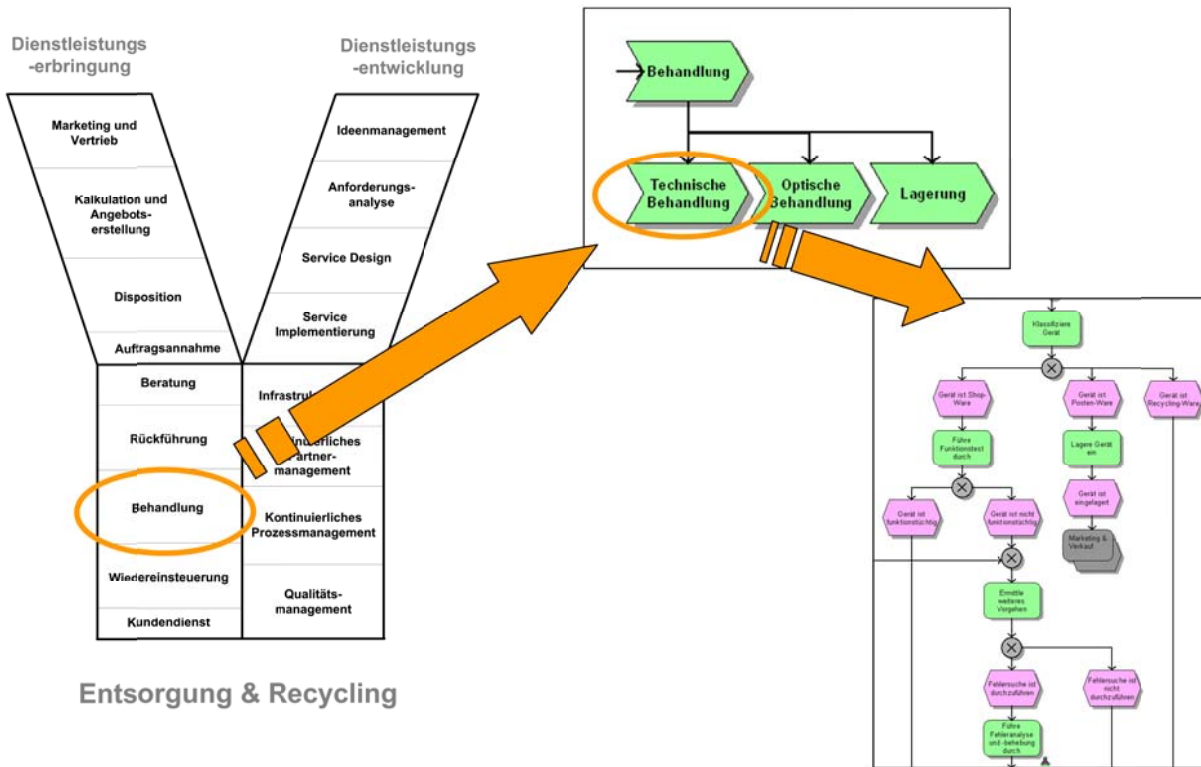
Dienstleistungs -erbringung

Dienstleistungs -entwicklung

Marketing und Vertrieb

Kalkulation und Angebotserstellung

Disposition

Auftragsannahme

Beratung

Rückführung

Behandlung

Wiedereinsteuerung

Kundendienst

Ideenmanagement

Anforderungsanalyse

Service Design

Service Implementierung

Infrastru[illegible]

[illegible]inuierliches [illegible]artnermanagement

Kontinuierliches Prozessmanagement

Qualitätsmanagement

Entsorgung & Recycling

Behandlung

Technische Behandlung

Optische Behandlung

Lagerung

Klassifiziere Gerät

Gerät ist Shop-Ware

Gerät ist Posten-Ware

Gerät ist Recycling-Ware

Führe Funktionstest durch

Lagere Gerät ein

Gerät ist eingelagert

Marketing & Verkauf

Gerät ist funktionstüchtig

Gerät ist nicht funktionstüchtig

Ermittle weiteres Vorgehen

Fehlersuche ist durchzuführen

Fehlersuche ist nicht durchzuführen

Führe Fehleranalyse und -behebung durch